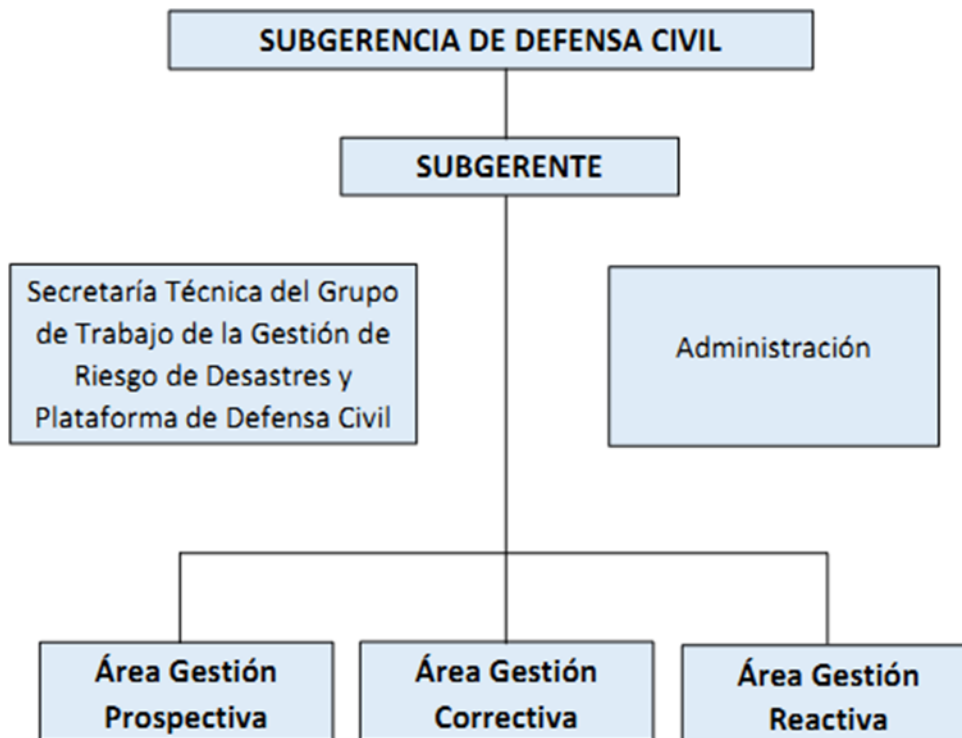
SUBGERENCIA DE DEFENSA CIVIL

SUBGERENTE

Secretaría Técnica del Grupo de Trabajo de la Gestión de Riesgo de Desastres y Plataforma de Defensa Civil

Administración

Área Gestión Prospectiva

Área Gestión Correctiva

Área Gestión Reactiva